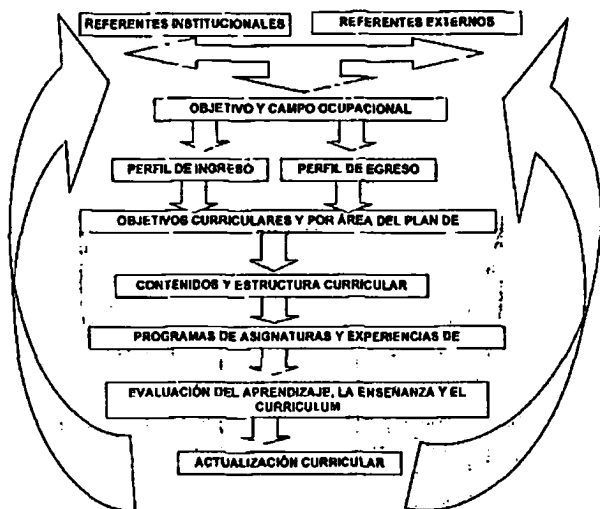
REFERENTES INSTITUCIONALES

REFERENTES EXTERNOS

OBJETIVO Y CAMPO OCUPACIONAL

PERFIL DE INGRESO

PERFIL DE EGRESO

OBJETIVOS CURRICULARES Y POR ÁREA DEL PLAN DE

CONTENIDOS Y ESTRUCTURA CURRICULAR

PROGRAMAS DE ASIGNATURAS Y EXPERIENCIAS DE

EVALUACIÓN DEL APRENDIZAJE, LA ENSEÑANZA Y EL CURRICULUM

ACTUALIZACIÓN CURRICULAR